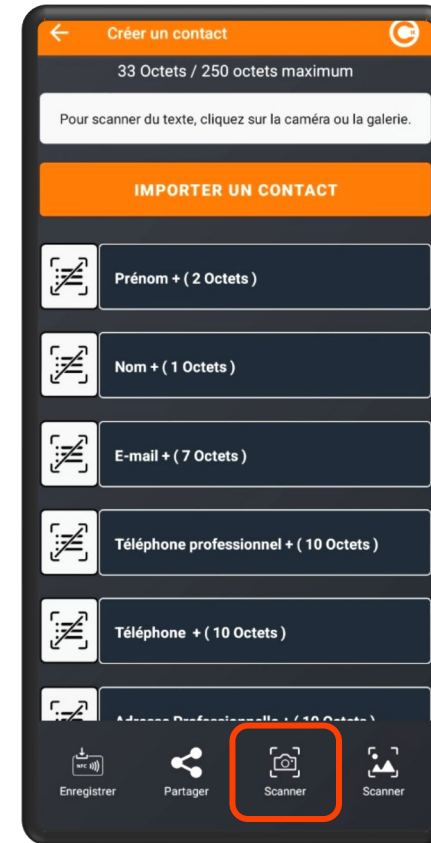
Créer un contact

33 Octets / 250 octets maximum

Pour scanner du texte, cliquez sur la caméra ou la galerie.

IMPORTER UN CONTACT

Prénom + ( 2 Octets )

Nom + ( 1 Octets )

E-mail + ( 7 Octets )

Téléphone professionnel + ( 10 Octets )

Téléphone + ( 10 Octets )

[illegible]

NFC

Enregistrer

Partager

Scanner

Scanner